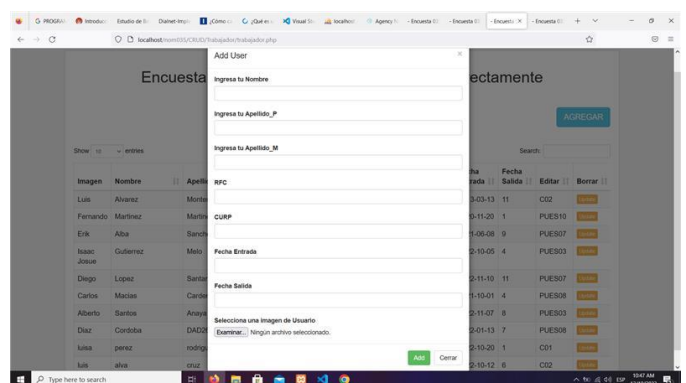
G PROGRAI | Introducc | Estudio de | Dialnet-Imp | ¿Cómo | ¿Qué es | Visual Stu | localhost | Agency | Encuesta | Encuesta | Encuesta | Encuesta

localhost/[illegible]/CRUD/Trabajador/trabajador.php

Encuesta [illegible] ectamente

AGREGAR

Show 10 entries

Search:

| Imagen | Nombre | Apelli | | ha rada | Fecha Salida | Editar | Borrar |
|---|---|---|---|---|---|---|---|
| Luis | Alvarez | Monte | | 3-03-13 | 11 | C02 | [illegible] |
| Fernando | Martinez | Martin | | 0-11-20 | 1 | PUES10 | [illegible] |
| Erik | Alba | Sanch | | 1-06-08 | 9 | PUES07 | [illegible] |
| Isaac Josue | Gutierrez | Melo | | 2-10-05 | 4 | PUES03 | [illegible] |
| Diego | Lopez | Santar | | 2-11-10 | 11 | PUES07 | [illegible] |
| Carlos | Macias | Carder | | 1-10-01 | 4 | PUES08 | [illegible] |
| Alberto | Santos | Anaya | | 2-11-07 | 8 | PUES03 | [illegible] |
| Diaz | Cordoba | DAD2 | | 2-01-13 | 7 | PUES08 | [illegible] |
| luisa | perez | rodrigu | | 2-10-20 | 1 | C01 | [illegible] |
| luis | alva | cruz | | 2-10-12 | 6 | C02 | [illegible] |

Add User

Ingresa tu Nombre

Ingresa tu Apellido_P

Ingresa tu Apellido_M

RFC

CURP

Fecha Entrada

Fecha Salida

Selecciona una imagen de Usuario

Examinar... Ningún archivo seleccionado.

Add Cerrar

Type here to search

10:47 AM ESP